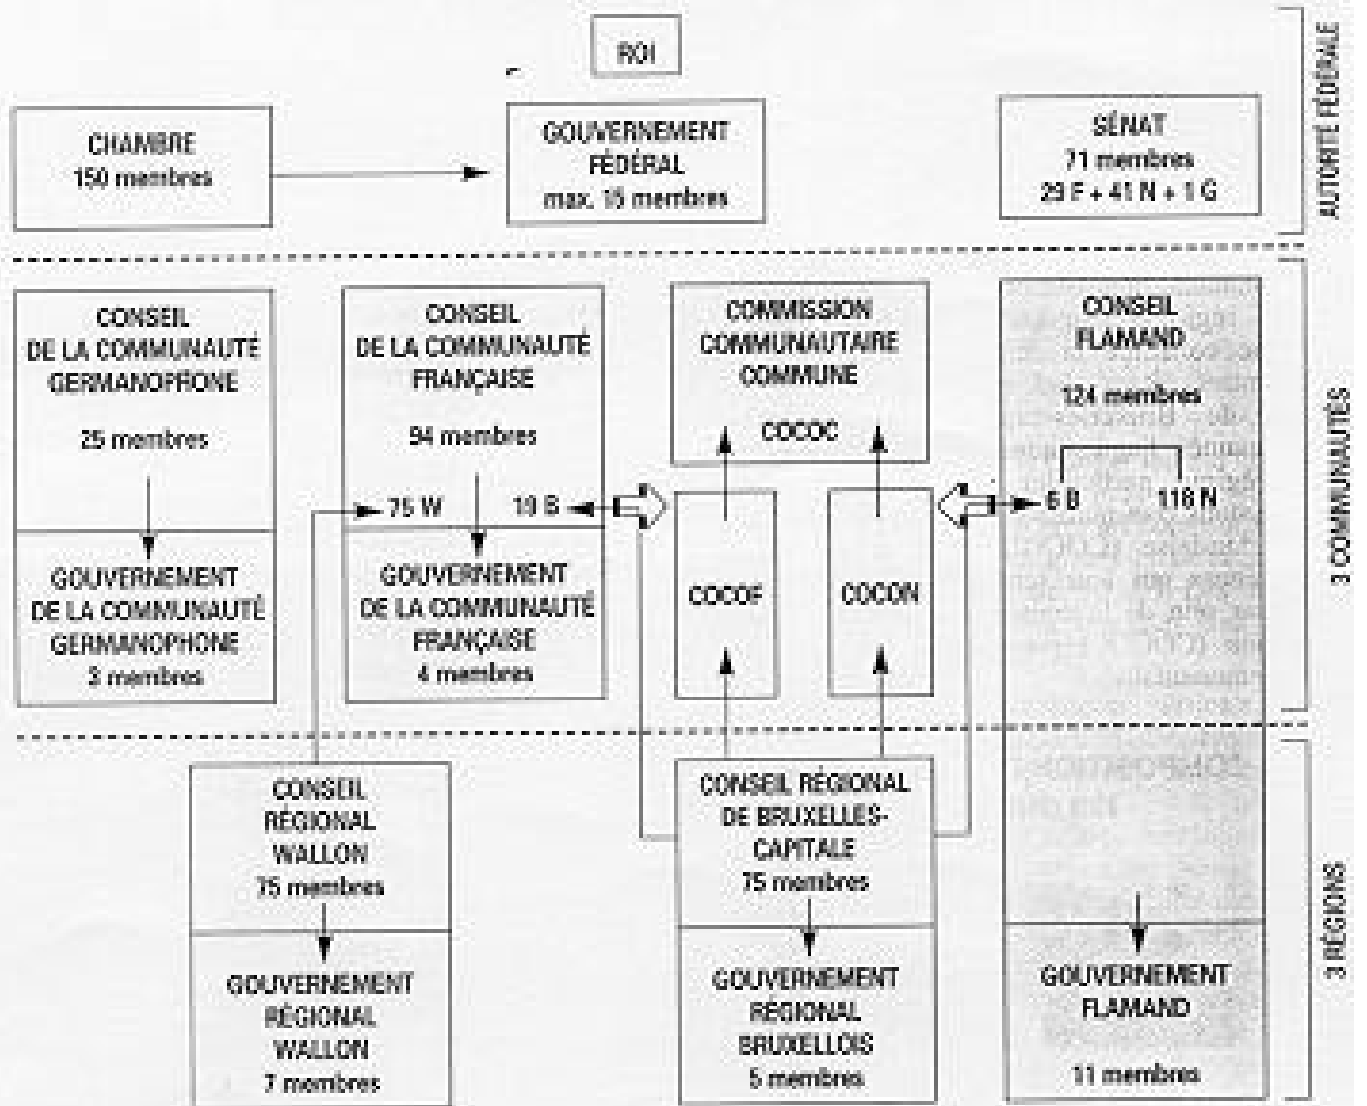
ROI

CHAMBRE
150 membres

GOUVERNEMENT FÉDÉRAL
max. 15 membres

SÉNAT
71 membres
29 F + 41 N + 1 G

AUTORITÉ FÉDÉRALE

CONSEIL DE LA COMMUNAUTÉ GERMANOPHONE
25 membres

GOUVERNEMENT DE LA COMMUNAUTÉ GERMANOPHONE
3 membres

CONSEIL DE LA COMMUNAUTÉ FRANÇAISE
94 membres

75 W

19 B

GOUVERNEMENT DE LA COMMUNAUTÉ FRANÇAISE
4 membres

COMMISSION COMMUNAUTAIRE COMMUNE
COCOC

COCOF

COCON

CONSEIL FLAMAND
124 membres

6 B

118 N

3 COMMUNAUTÉS

CONSEIL RÉGIONAL WALLON
75 membres

GOUVERNEMENT RÉGIONAL WALLON
7 membres

CONSEIL RÉGIONAL DE BRUXELLES-CAPITALE
75 membres

GOUVERNEMENT RÉGIONAL BRUXELLOIS
5 membres

GOUVERNEMENT FLAMAND
11 membres

3 RÉGIONS